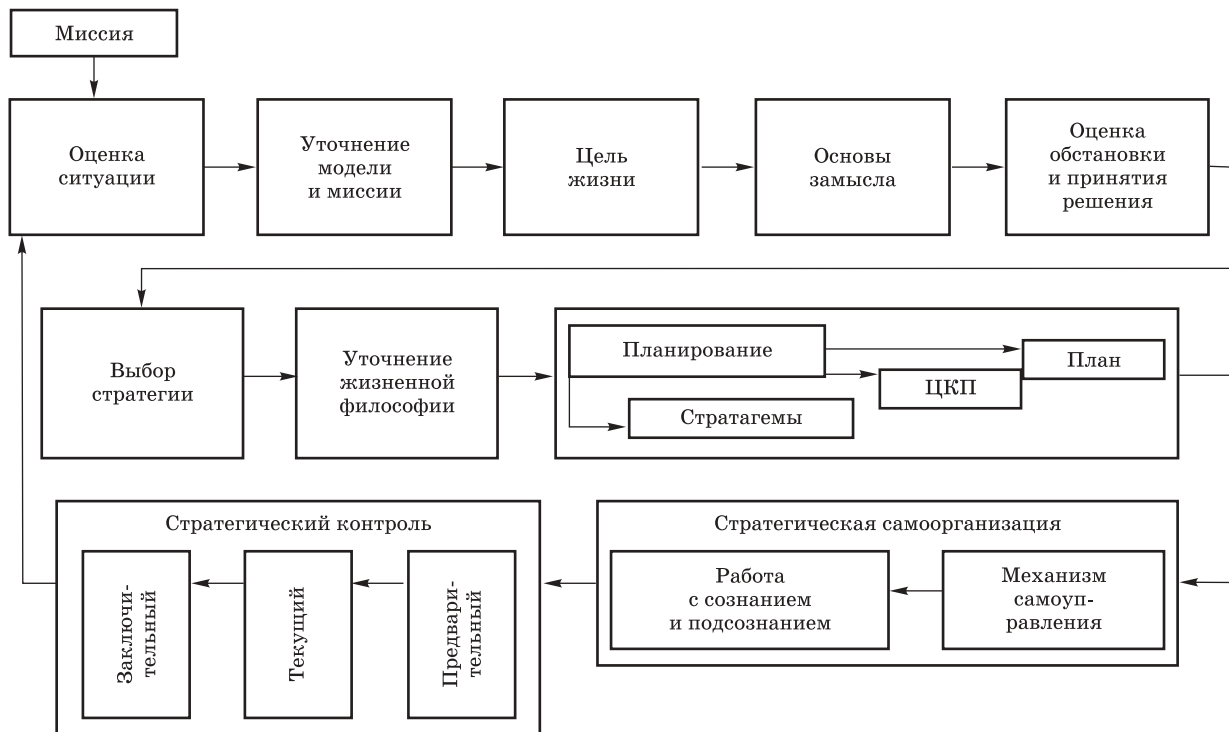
Миссия

Оценка ситуации

Уточнение модели и миссии

Цель жизни

Основы замысла

Оценка обстановки и принятия решения

Выбор стратегии

Уточнение жизненной философии

Планирование

План

ЦКП

Стратагемы

Стратегический контроль

Заключительный

Текущий

Предварительный

Стратегическая самоорганизация

Работа с сознанием и подсознанием

Механизм самоуправления